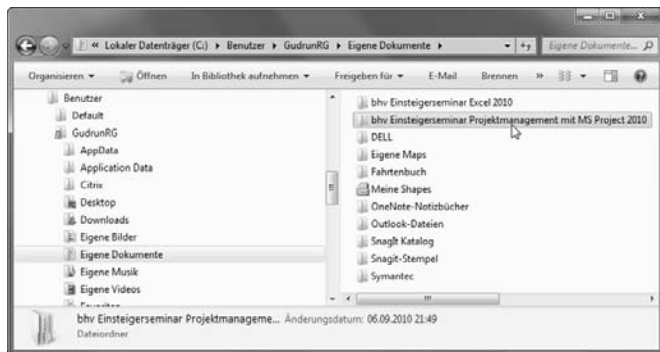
« Lokaler Datenträger (C:) ▸ Benutzer ▸ GudrunRG ▸ Eigene Dokumente ▸

Eigene Dokumente... 

Organisieren ▾ Öffnen In Bibliothek aufnehmen ▾ Freigeben für ▾ E-Mail Brennen »

Benutzer
Default
GudrunRG
AppData
Application Data
Citrix
Desktop
Downloads
Eigene Bilder
Eigene Dokumente
Eigene Musik
Eigene Videos
Favoriten

bhv Einsteigerseminar Excel 2010
bhv Einsteigerseminar Projektmanagement mit MS Project 2010
DELL
Eigene Maps
Fahrtenbuch
Meine Shapes
OneNote-Notizbücher
Outlook-Dateien
SnagIt Katalog
Snagit-Stempel
Symantec

bhv Einsteigerseminar Projektmanageme... Änderungsdatum: 06.09.2010 21:49
Dateiordner